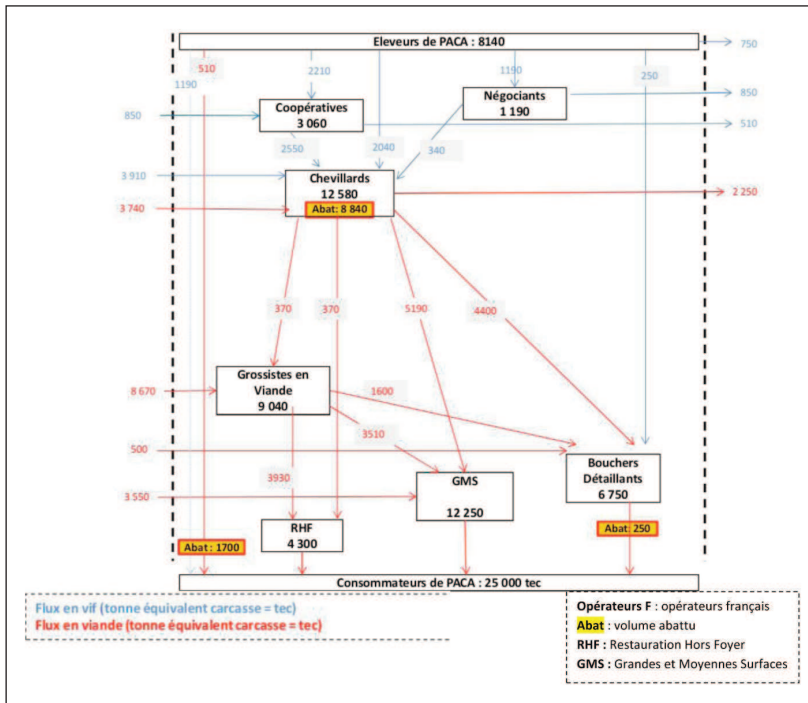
Eleveurs de PACA : 8140

750

510

2210

1190

1190

250

850

Coopératives
3 060

Négociants
1 190

850

510

2550

2040

340

3 910

Chevillards
12 580
Abat : 8 840

2 250

3 740

370

370

5190

4400

8 670

Grossistes en Viande
9 040

1600

3510

500

3930

Bouchers Détaillants
6 750

GMS

12 250

3 550

RHF
4 300

Abat : 250

Abat : 1700

Consommateurs de PACA : 25 000 tec

Flux en vif (tonne équivalent carcasse = tec)
Flux en viande (tonne équivalent carcasse = tec)

Opérateurs F : opérateurs français
Abat : volume abattu
RHF : Restauration Hors Foyer
GMS : Grandes et Moyennes Surfaces